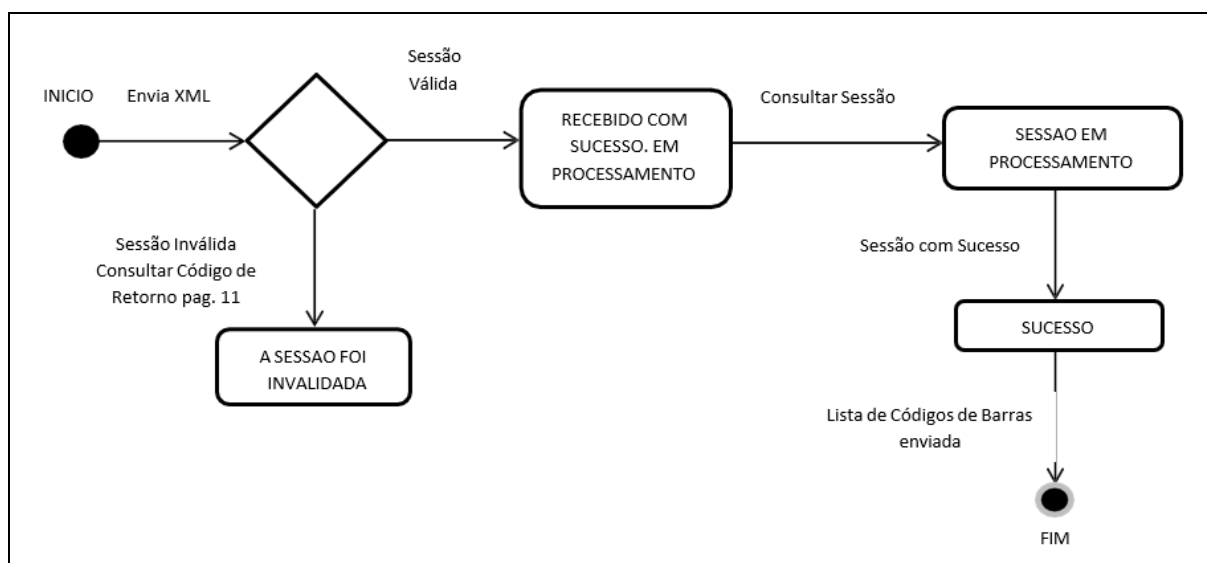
INICIO

Envia XML

Sessão Válida

RECEBIDO COM SUCESSO. EM PROCESSAMENTO

Consultar Sessão

SESSAO EM PROCESSAMENTO

Sessão Inválida Consultar Código de Retorno pag. 11

A SESSAO FOI INVALIDADA

Sessão com Sucesso

SUCESSO

Lista de Códigos de Barras enviada

FIM